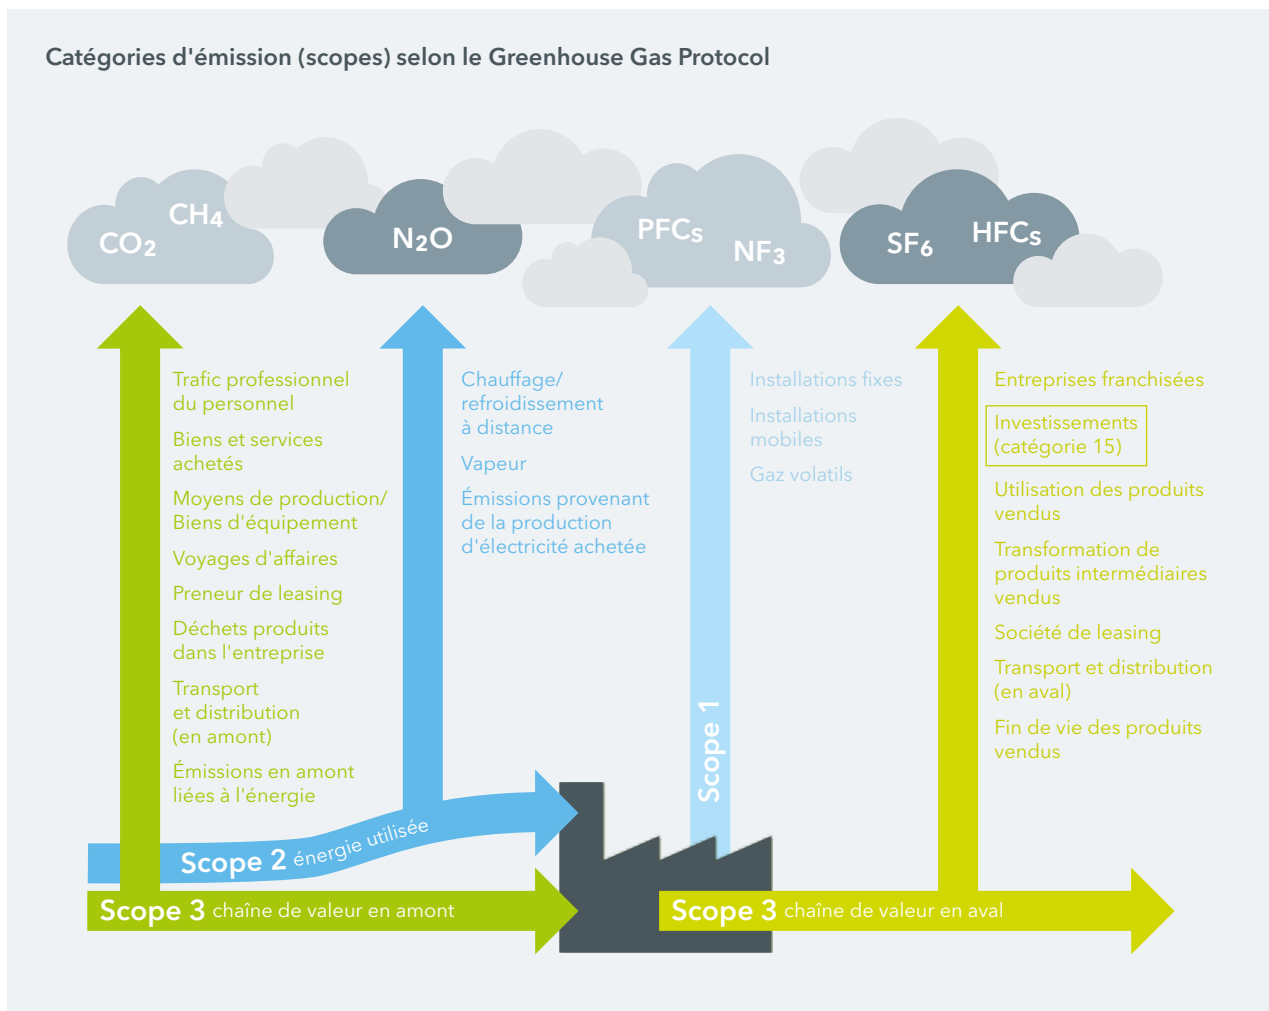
Catégories d'émission (scopes) selon le Greenhouse Gas Protocol

$CO_2$ $CH_4$

$N_2O$

PFCs $NF_3$

$SF_6$ HFCs

Trafic professionnel du personnel

Biens et services achetés

Moyens de production/ Biens d'équipement

Voyages d'affaires

Preneur de leasing

Déchets produits dans l'entreprise

Transport et distribution (en amont)

Émissions en amont liées à l'énergie

Chauffage/ refroidissement à distance

Vapeur

Émissions provenant de la production d'électricité achetée

Installations fixes

Installations mobiles

Gaz volatils

Entreprises franchisées

Investissements (catégorie 15)

Utilisation des produits vendus

Transformation de produits intermédiaires vendus

Société de leasing

Transport et distribution (en aval)

Fin de vie des produits vendus

Scope 1

Scope 2 énergie utilisée

Scope 3 chaîne de valeur en amont

Scope 3 chaîne de valeur en aval